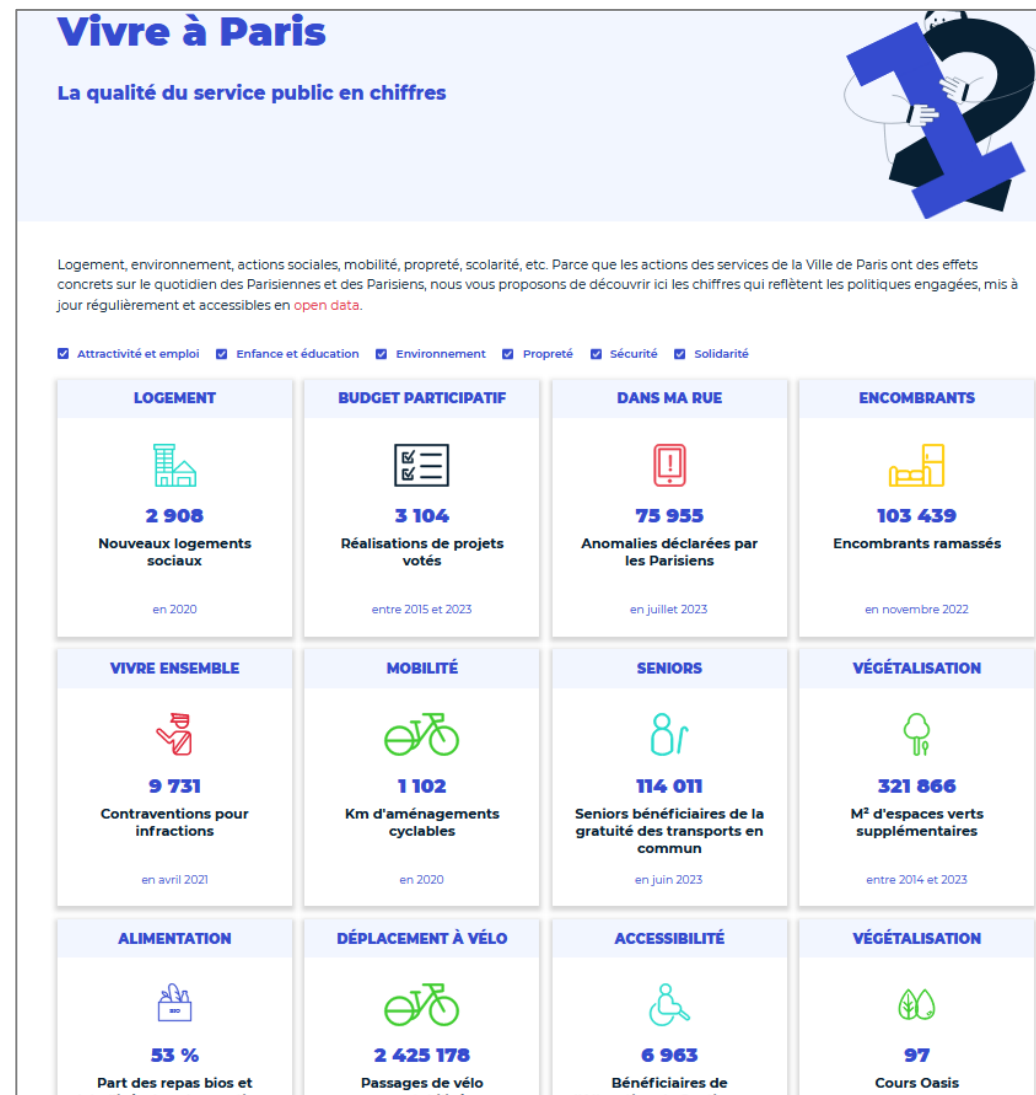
Vivre à Paris

La qualité du service public en chiffres

Logement, environnement, actions sociales, mobilité, propreté, scolarité, etc. Parce que les actions des services de la Ville de Paris ont des effets concrets sur le quotidien des Parisiennes et des Parisiens, nous vous proposons de découvrir ici les chiffres qui reflètent les politiques engagées, mis à jour régulièrement et accessibles en open data.

Attractivité et emploi | Enfance et éducation | Environnement | Propreté | Sécurité | Solidarité

LOGEMENT
2 908
Nouveaux logements sociaux
en 2020

BUDGET PARTICIPATIF
3 104
Réalisations de projets votés
entre 2015 et 2023

DANS MA RUE
75 955
Anomalies déclarées par les Parisiens
en juillet 2023

ENCOMBRANTS
103 439
Encombrants ramassés
en novembre 2022

VIVRE ENSEMBLE
9 731
Contraventions pour infractions
en avril 2021

MOBILITÉ
1 102
Km d'aménagements cyclables
en 2020

SENIORS
114 011
Seniors bénéficiaires de la gratuité des transports en commun
en juin 2023

VÉGÉTALISATION
321 866
M² d'espaces verts supplémentaires
entre 2014 et 2023

ALIMENTATION
BIO
53 %
Part des repas bios et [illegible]

DÉPLACEMENT À VÉLO
2 425 178
Passages de vélo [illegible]

ACCESSIBILITÉ
6 963
Bénéficiaires de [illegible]

VÉGÉTALISATION
97
Cours Oasis